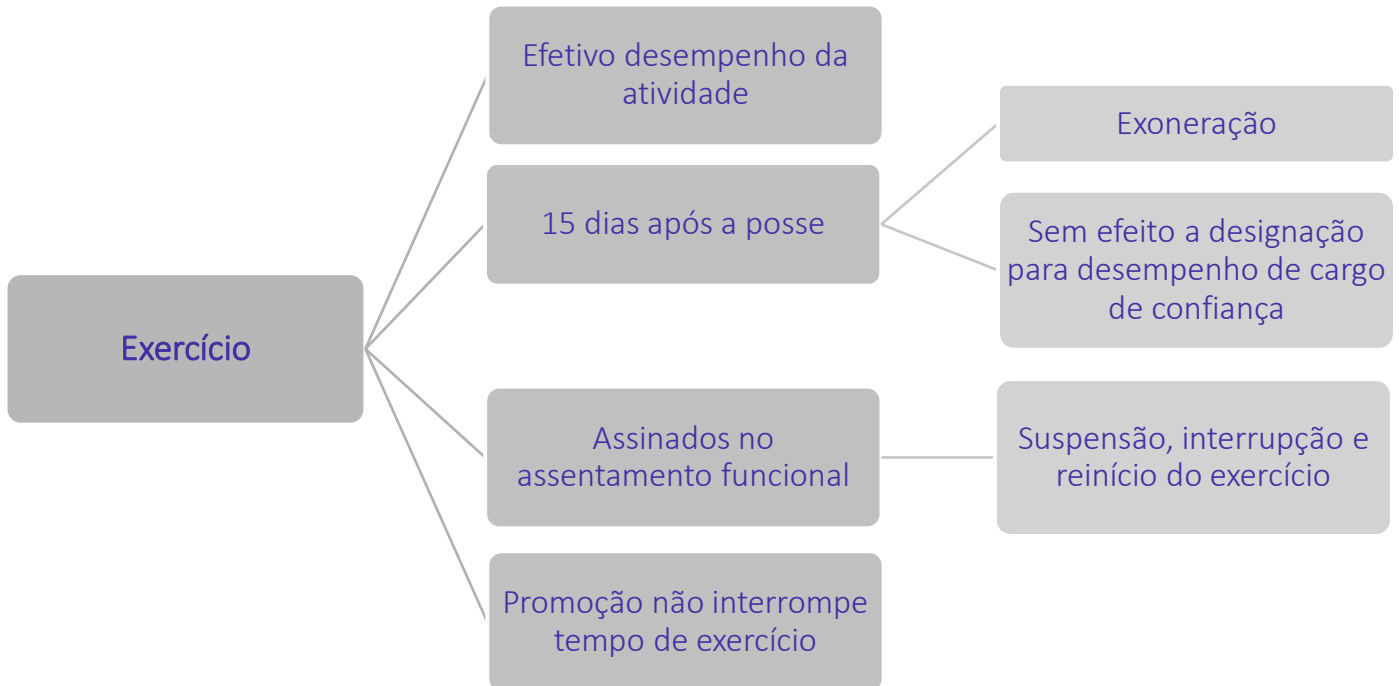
Exercício

Efetivo desempenho da atividade

15 dias após a posse

Exoneração

Sem efeito a designação para desempenho de cargo de confiança

Assinados no assentamento funcional

Suspensão, interrupção e reinício do exercício

Promoção não interrompe tempo de exercício